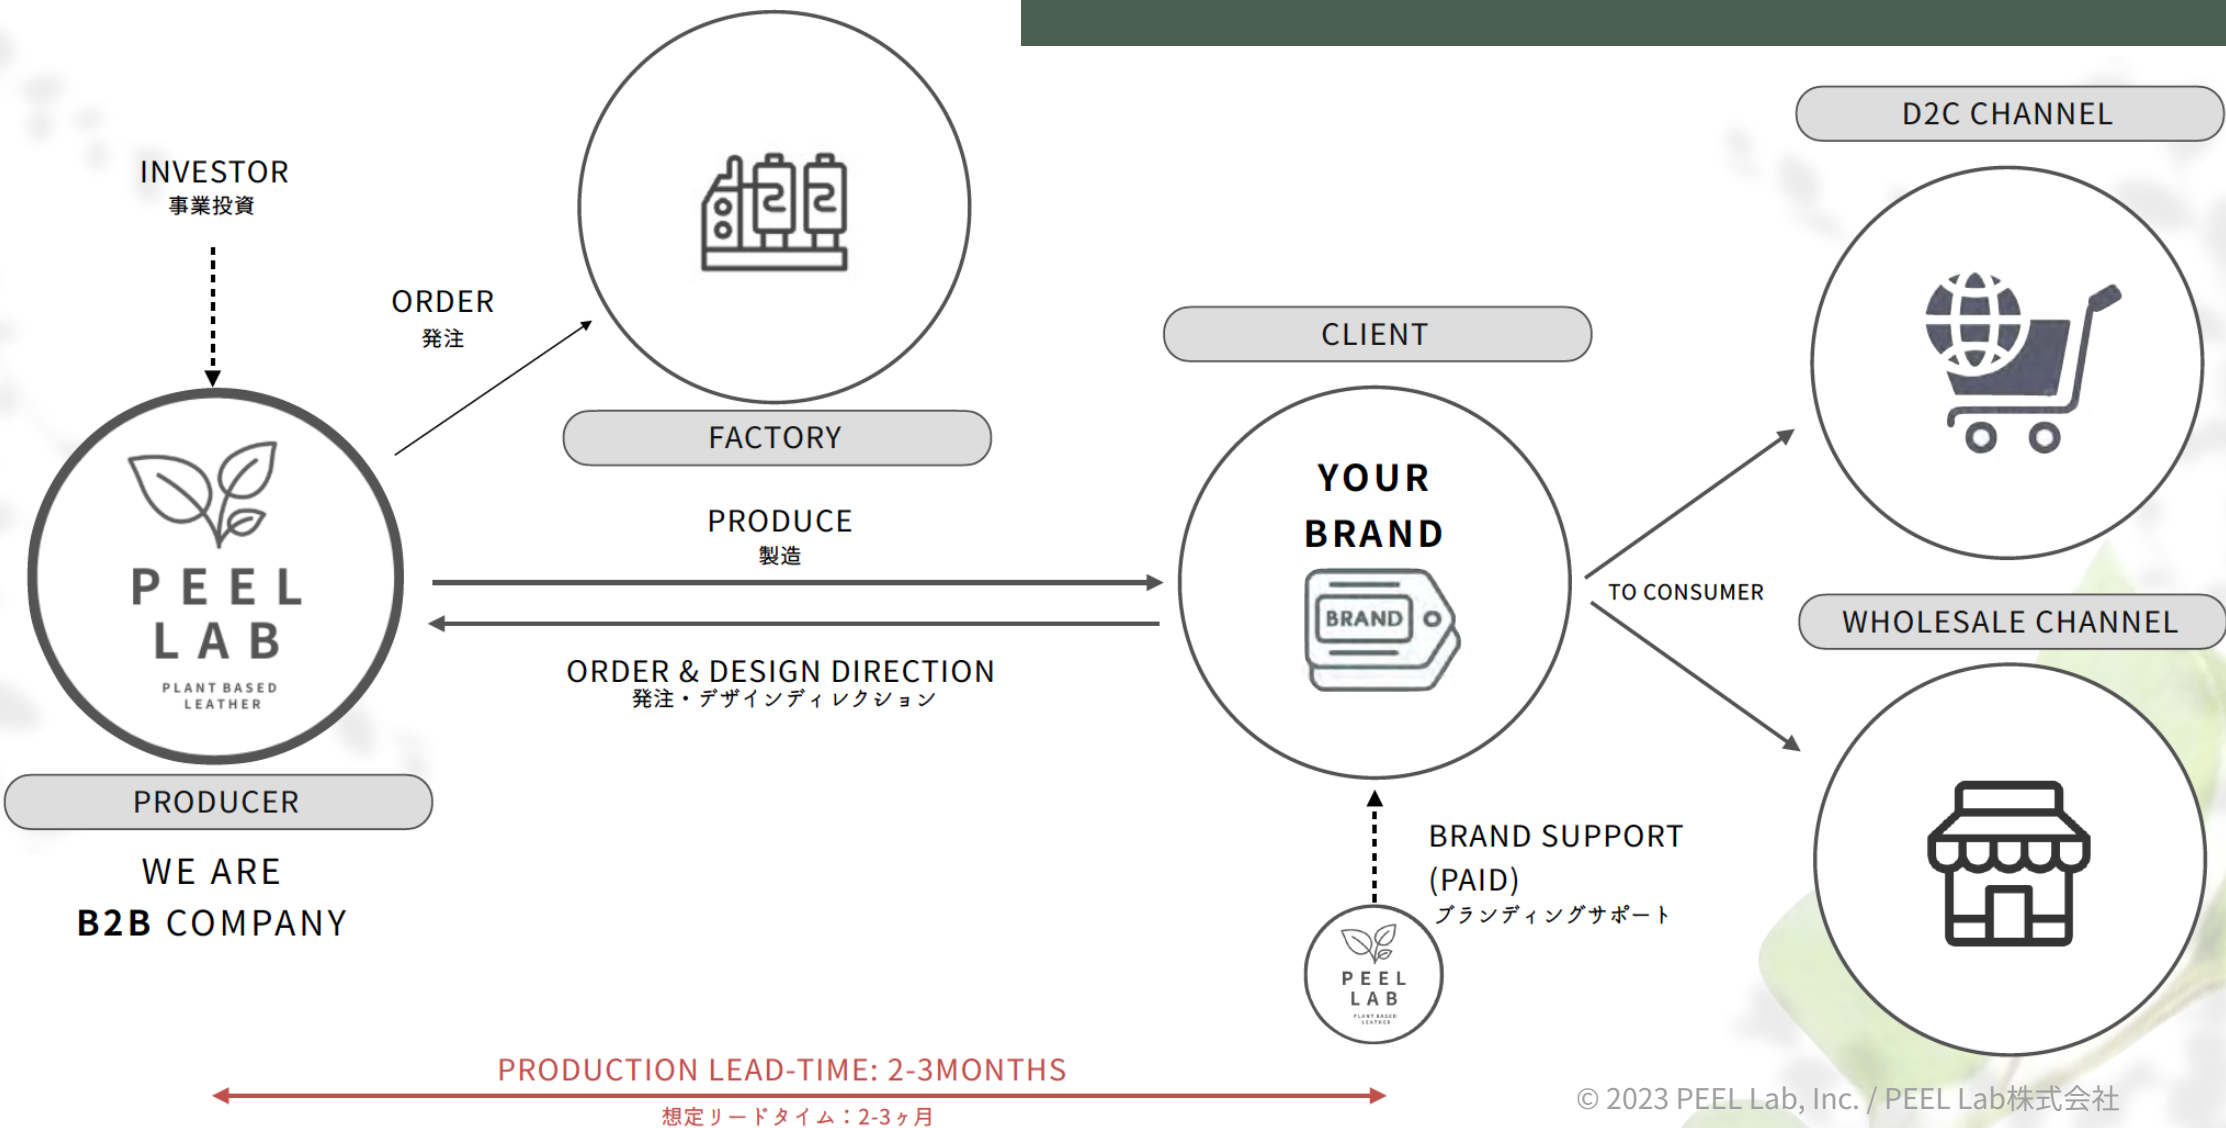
INVESTOR
事業投資

ORDER
発注

FACTORY

PEEL LAB
PLANT BASED LEATHER

PRODUCER

WE ARE
B2B COMPANY

PRODUCE
製造

ORDER & DESIGN DIRECTION
発注・デザインディレクション

CLIENT

YOUR BRAND

BRAND

TO CONSUMER

D2C CHANNEL

WHOLESALE CHANNEL

BRAND SUPPORT (PAID)
ブランディングサポート

PEEL LAB
PLANT BASED LEATHER

PRODUCTION LEAD-TIME: 2-3MONTHS
想定リードタイム：2-3ヶ月

© 2023 PEEL Lab, Inc. / PEEL Lab株式会社